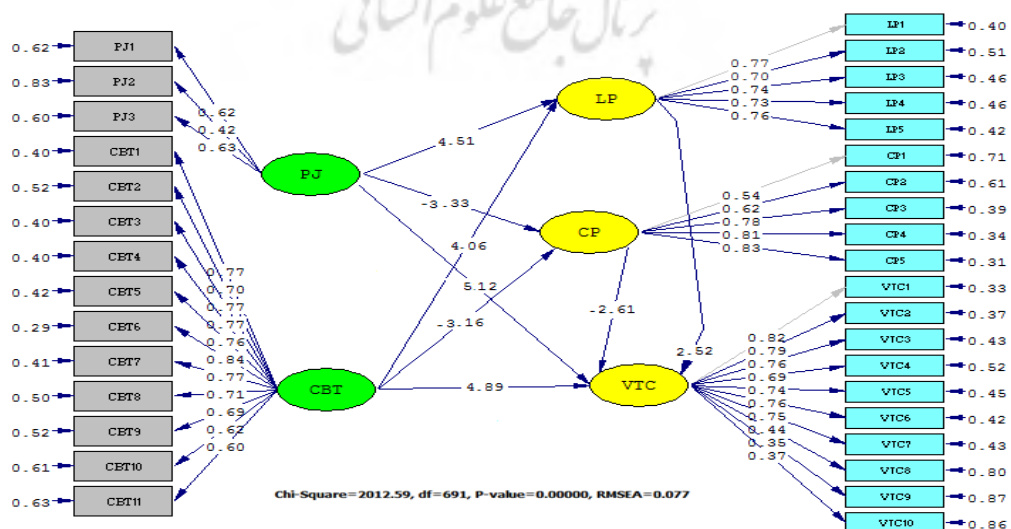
پرتال جامع علوم انسانی

0.62 PJ1
0.83 PJ2
0.60 PJ3
0.40 CBT1
0.52 CBT2
0.40 CBT3
0.40 CBT4
0.42 CBT5
0.29 CBT6
0.41 CBT7
0.50 CBT8
0.52 CBT9
0.61 CBT10
0.63 CBT11

0.62
0.42
0.63

0.77
0.70
0.77
0.77
0.76
0.84
0.77
0.71
0.69
0.62
0.60

PJ
CBT

4.51
-3.33
4.06
5.12
-3.16
4.89

LP
CP
VTC

-2.61
2.52

0.77
0.70
0.74
0.73
0.76

LP1 0.40
LP2 0.51
LP3 0.46
LP4 0.46
LP5 0.42

0.54
0.62
0.78
0.81
0.83

CP1 0.71
CP2 0.61
CP3 0.39
CP4 0.34
CP5 0.31

0.82
0.79
0.76
0.69
0.74
0.76
0.75
0.44
0.35
0.37

VTC1 0.33
VTC2 0.37
VTC3 0.43
VTC4 0.52
VTC5 0.45
VTC6 0.42
VTC7 0.43
VTC8 0.80
VTC9 0.87
VTC10 0.86

Chi-Square=2012.59, df=691, P-value=0.00000, RMSEA=0.077